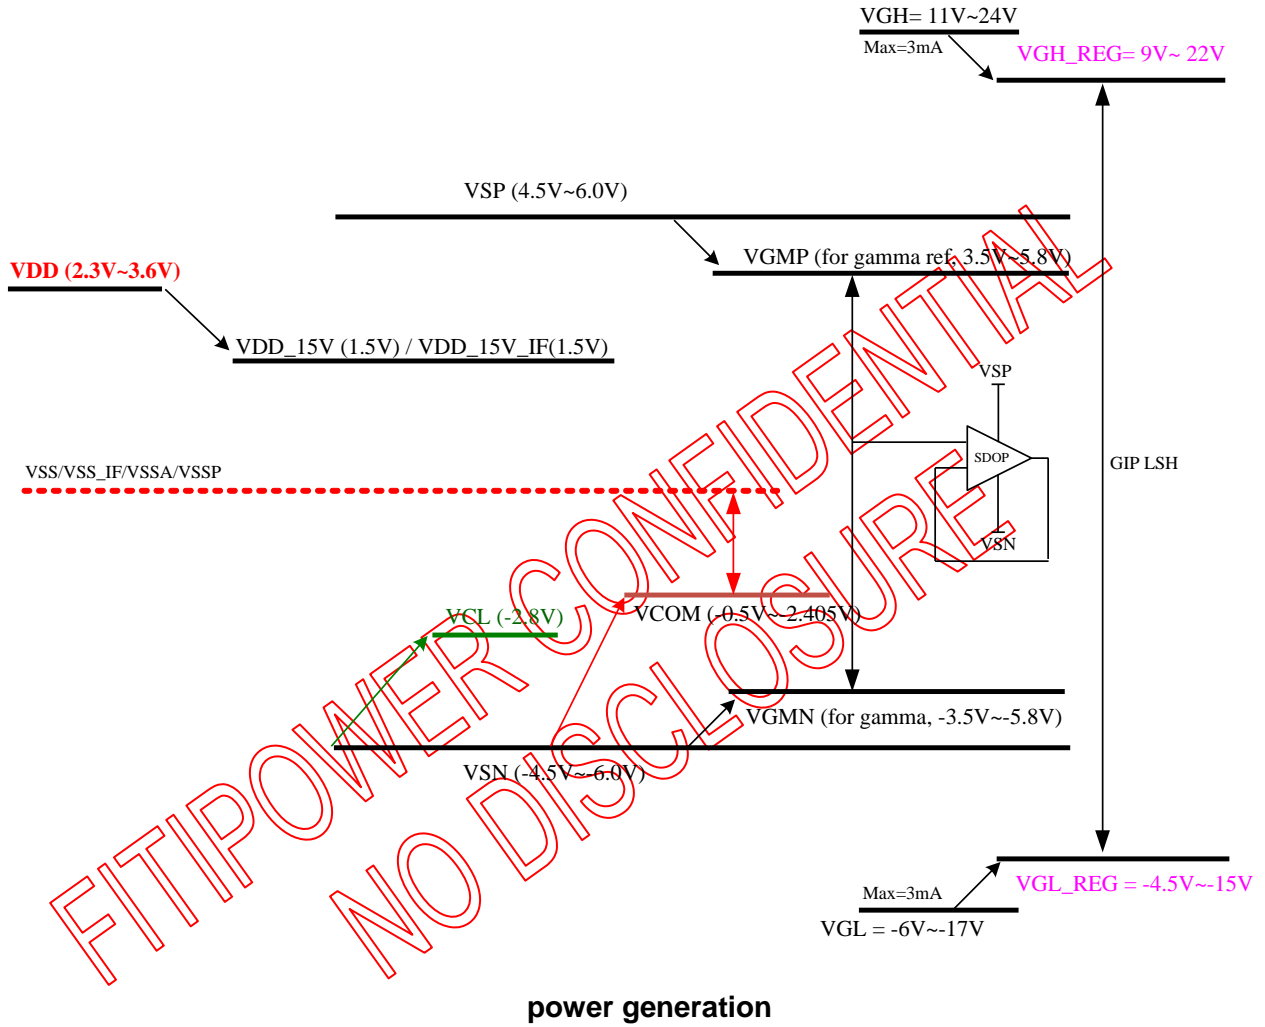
VGH= 11V~24V
Max=3mA
VGH_REG= 9V~ 22V

VSP (4.5V~6.0V)

VDD (2.3V~3.6V)

VGMP (for gamma ref. 3.5V~5.8V)

VDD_15V (1.5V) / VDD_15V_IF(1.5V)

VSP

SDOP

GIP LSH

VSS/VSS_IF/VSSA/VSSP

VSN

VCL (-2.8V)

VCOM (-0.5V~-2.405V)

VGMN (for gamma, -3.5V~-5.8V)

VSN (-4.5V~-6.0V)

Max=3mA
VGL_REG = -4.5V~-15V
VGL = -6V~-17V

FITIPOWER CONFIDENTIAL
NO DISCLOSURE

power generation